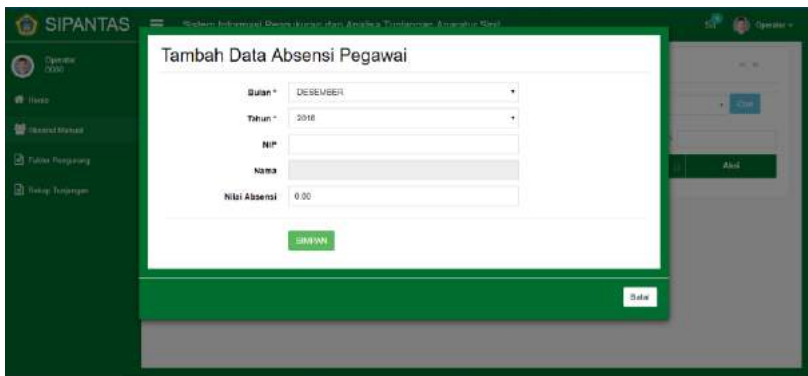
SIPANTAS

Sistem Informasi Pengukuran dan Analisa Tunjangan Aparatur Sipil

Operator

Operator
0000

Home

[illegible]

Faktor Pengurang

Setup Tunjangan

Tambah Data Absensi Pegawai

Bulan * DESEMBER

Tahun * 2018

NIP

Nama

Nilai Absensi 0.00

SIMPAN

Cari

Aksi

Batal